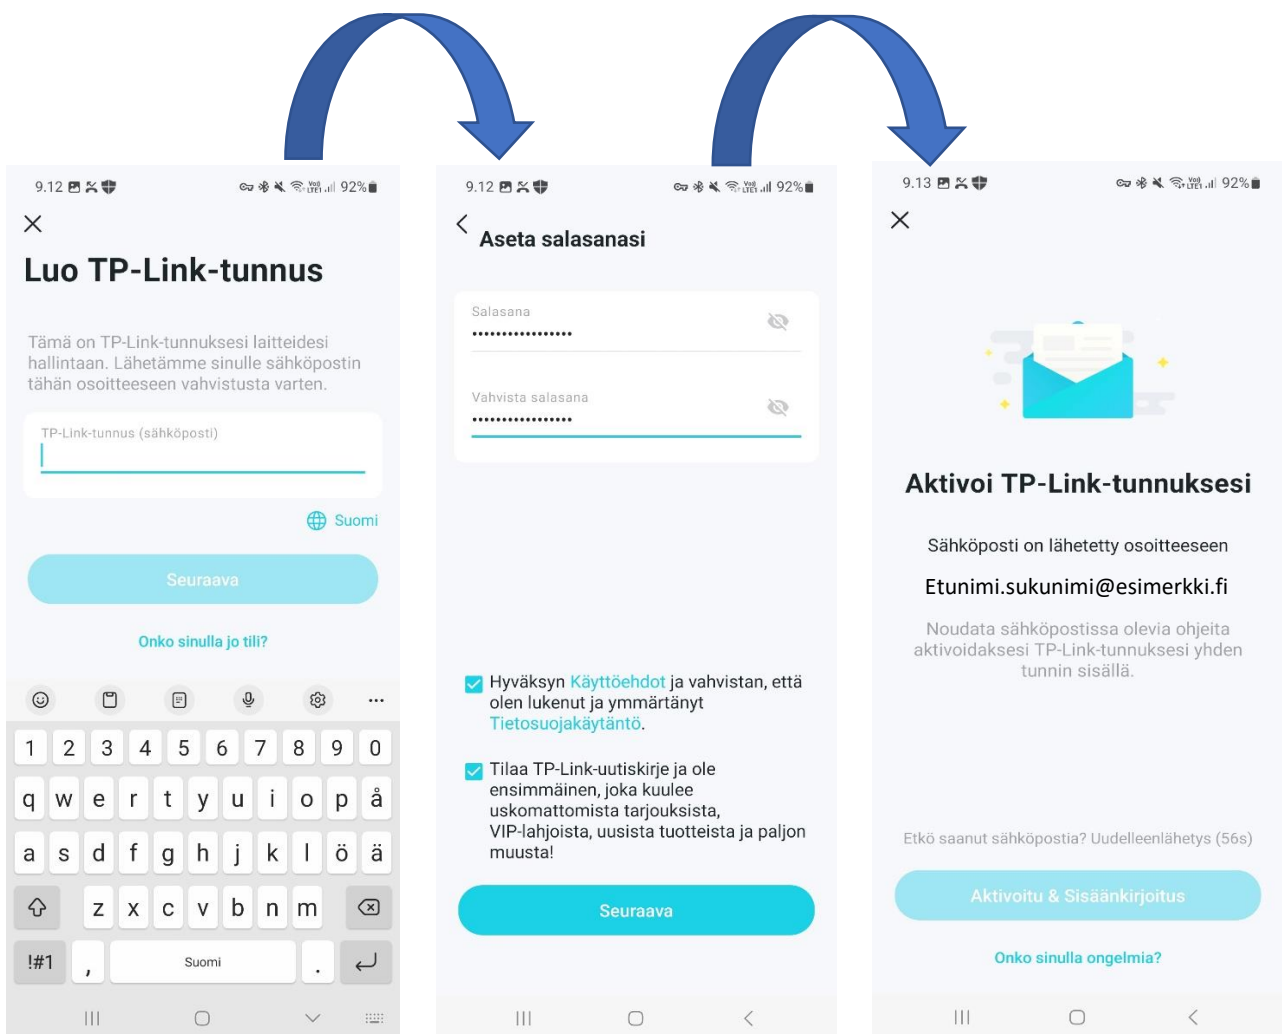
9.12 92%

×

Luo TP-Link-tunnus

Tämä on TP-Link-tunnuksesi laitteidesi hallintaan. Lähetämme sinulle sähköpostin tähän osoitteeseen vahvistusta varten.

TP-Link-tunnus (sähköposti)

Suomi

Seuraava

Onko sinulla jo tili?

1 2 3 4 5 6 7 8 9 0
q w e r t y u i o p å
a s d f g h j k l ö ä
z x c v b n m
!#1 , Suomi .

9.12 92%

<

Aseta salasanasi

Salasana
•••••••••••••••••

Vahvista salasana
•••••••••••••••••

Hyväksyn Käyttöehdot ja vahvistan, että olen lukenut ja ymmärtänyt Tietosuojakäytäntö.

Tilaa TP-Link-uutiskirje ja ole ensimmäinen, joka kuulee uskomattomista tarjouksista, VIP-lahjoista, uusista tuotteista ja paljon muusta!

Seuraava

9.13 92%

×

Aktivoi TP-Link-tunnuksesi

Sähköposti on lähetetty osoitteeseen

Etunimi.sukunimi@esimerkki.fi

Noudata sähköpostissa olevia ohjeita aktivoidaksesi TP-Link-tunnuksesi yhden tunnin sisällä.

Etkö saanut sähköpostia? Uudelleenlähetys (56s)

Aktivoitu & Sisäänkirjoitus

Onko sinulla ongelmia?